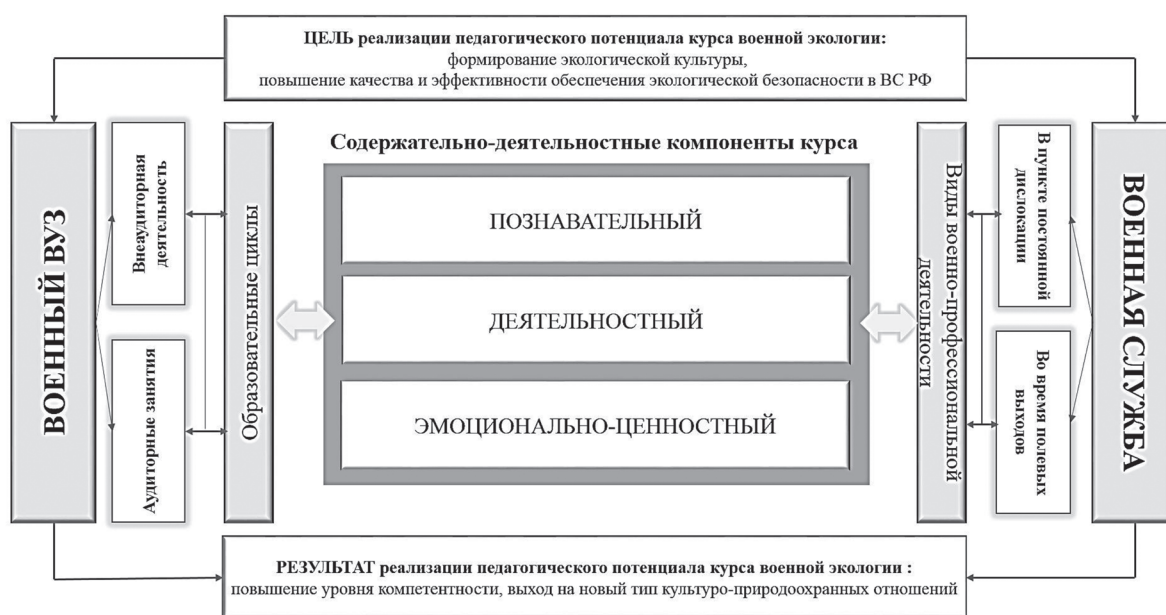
**ЦЕЛЬ реализации педагогического потенциала курса военной экологии:**
формирование экологической культуры,
повышение качества и эффективности обеспечения экологической безопасности в ВС РФ

ВОЕННЫЙ ВУЗ

Внеаудиторная деятельность

Аудиторные занятия

Образовательные циклы

**Содержательно-деятельностные компоненты курса**

ПОЗНАВАТЕЛЬНЫЙ

ДЕЯТЕЛЬНОСТНЫЙ

ЭМОЦИОНАЛЬНО-ЦЕННОСТНЫЙ

Виды военно-профессиональной деятельности

В пункте постоянной дислокации

Во время полевых выходов

ВОЕННАЯ СЛУЖБА

**РЕЗУЛЬТАТ реализации педагогического потенциала курса военной экологии :**
повышение уровня компетентности, выход на новый тип культуро-природоохранных отношений